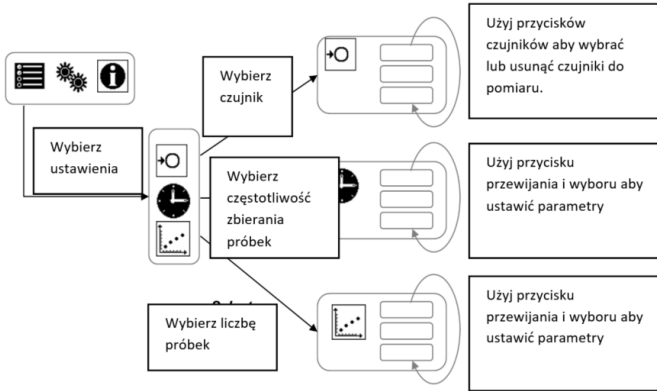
Wybierz czujnik

Użyj przycisków czujników aby wybrać lub usunąć czujniki do pomiaru.

Wybierz ustawienia

Wybierz częstotliwość zbierania próbek

Użyj przycisku przewijania i wyboru aby ustawić parametry

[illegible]

Wybierz liczbę próbek

Użyj przycisku przewijania i wyboru aby ustawić parametry